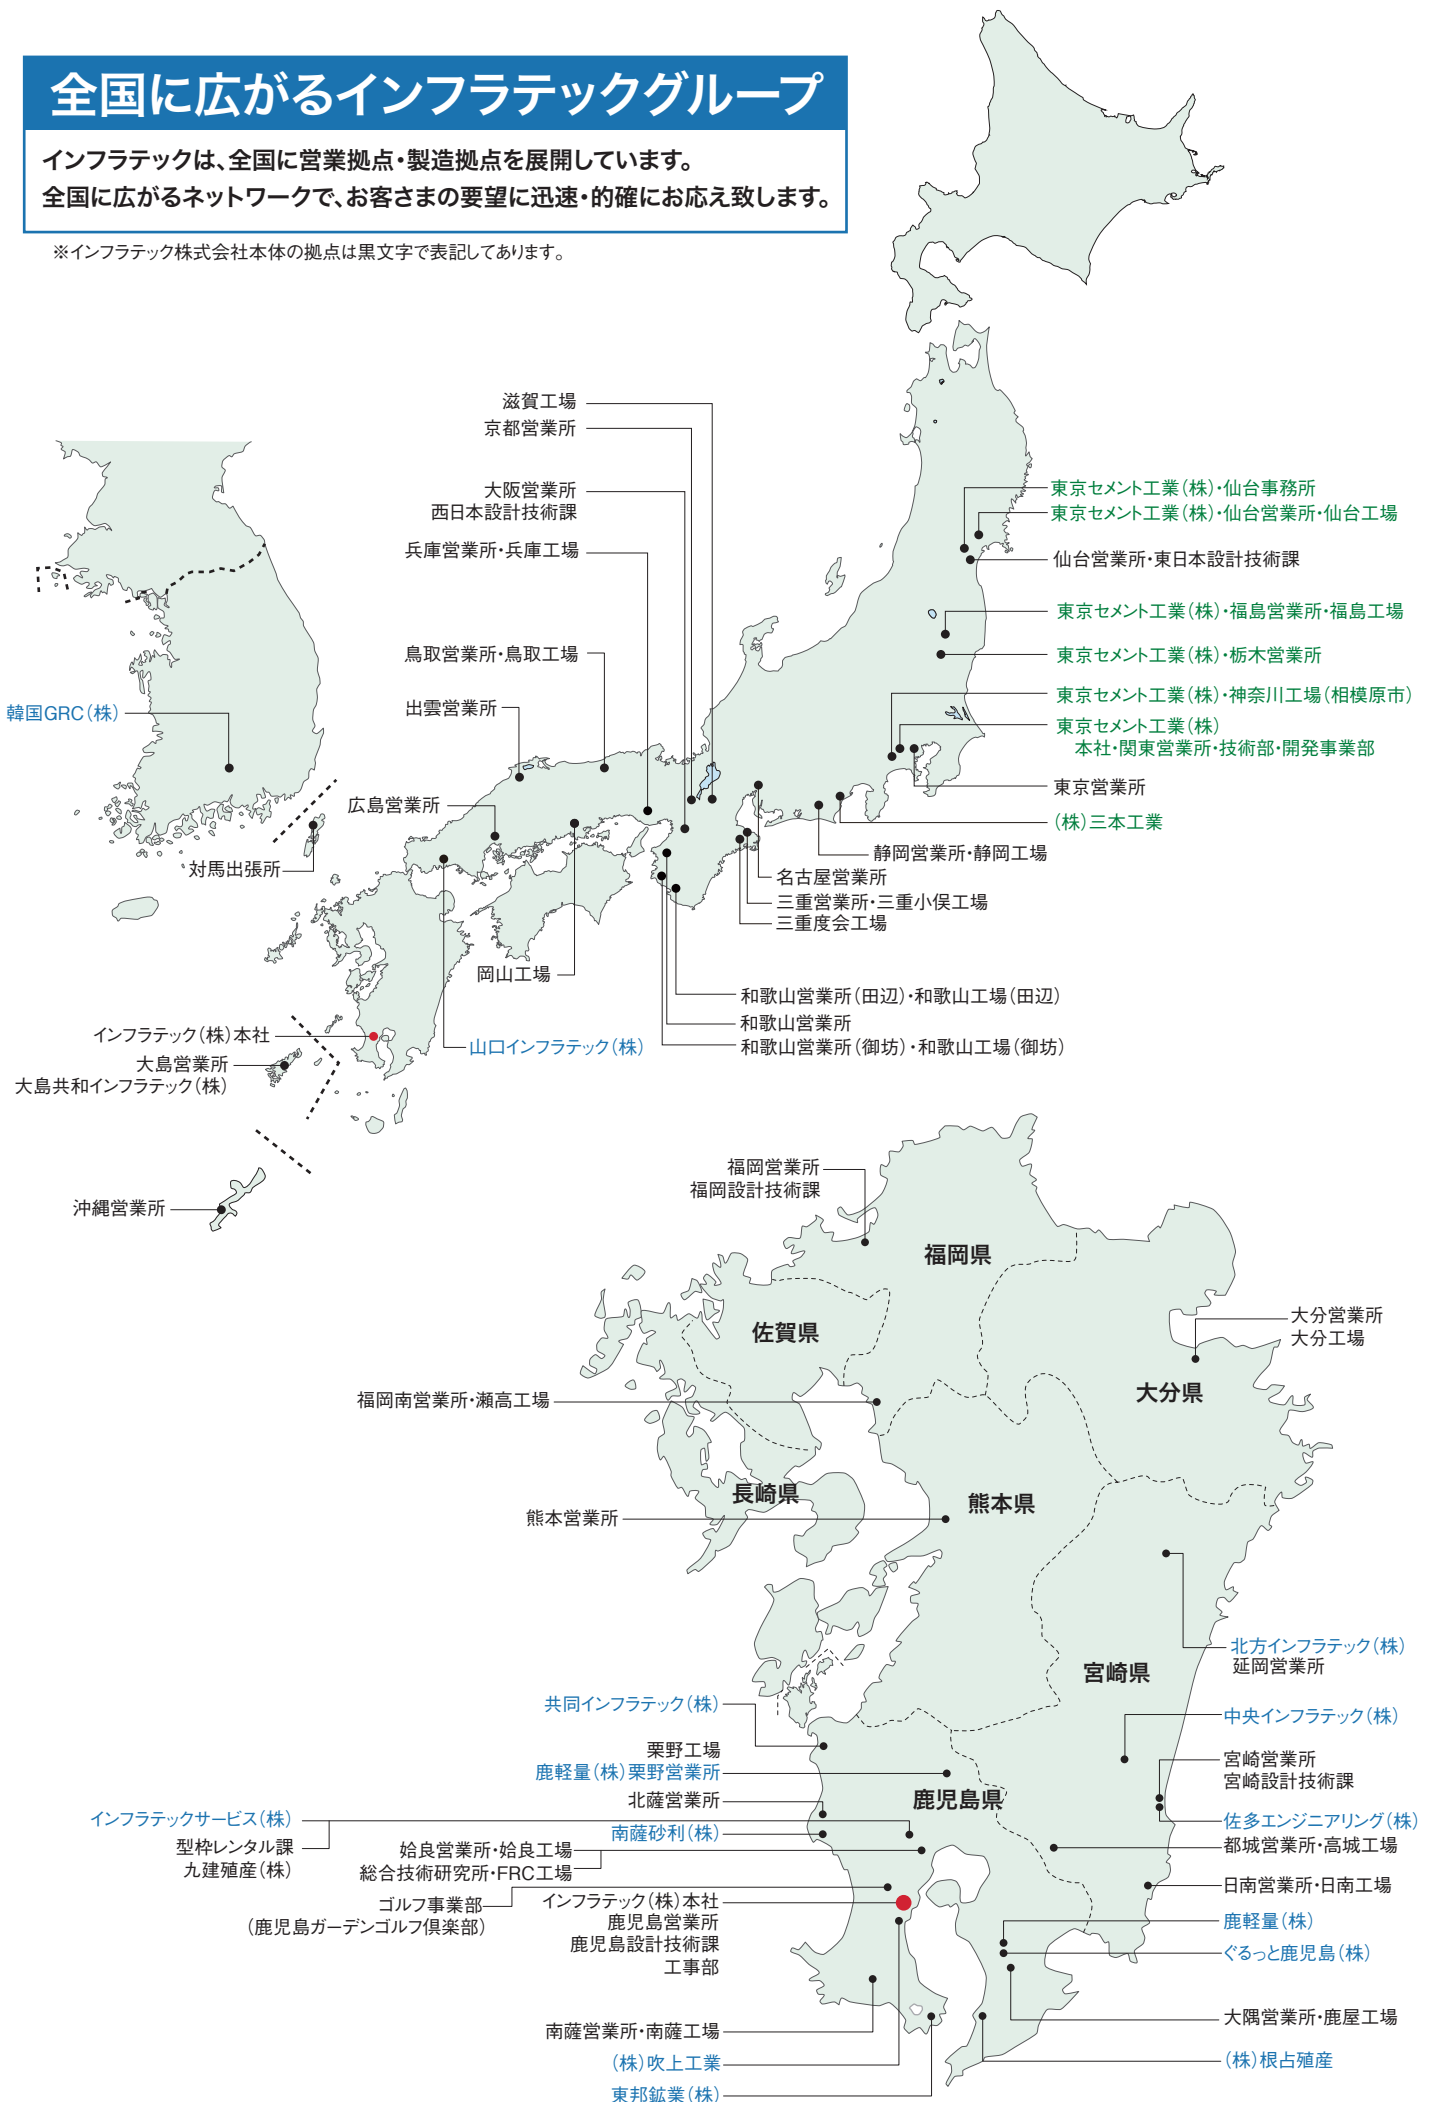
全国に広がるインフラテックグループ

インフラテックは、全国に営業拠点・製造拠点を展開しています。
全国に広がるネットワークで、お客さまの要望に迅速・的確にお応え致します。

※インフラテック株式会社本体の拠点は黒文字で表記してあります。

滋賀工場
京都営業所
大阪営業所
西日本設計技術課
兵庫営業所・兵庫工場
鳥取営業所・鳥取工場
出雲営業所
広島営業所
韓国GRC（株）
対馬出張所
岡山工場
インフラテック（株）本社
大島営業所
大島共和インフラテック（株）
山口インフラテック（株）
沖縄営業所
東京セメント工業（株）・仙台事務所
東京セメント工業（株）・仙台営業所・仙台工場
仙台営業所・東日本設計技術課
東京セメント工業（株）・福島営業所・福島工場
東京セメント工業（株）・栃木営業所
東京セメント工業（株）・神奈川工場（相模原市）
東京セメント工業（株）
本社・関東営業所・技術部・開発事業部
東京営業所
（株）三本工業
静岡営業所・静岡工場
名古屋営業所
三重営業所・三重小俣工場
三重度会工場
和歌山営業所（田辺）・和歌山工場（田辺）
和歌山営業所
和歌山営業所（御坊）・和歌山工場（御坊）

福岡営業所
福岡設計技術課
福岡県
佐賀県
大分営業所
大分工場
福岡南営業所・瀬高工場
大分県
長崎県
熊本県
熊本営業所
北方インフラテック（株）
延岡営業所
宮崎県
共同インフラテック（株）
中央インフラテック（株）
栗野工場
鹿軽量（株）栗野営業所
宮崎営業所
宮崎設計技術課
北薩営業所
鹿児島県
インフラテックサービス（株）
佐多エンジニアリング（株）
型枠レンタル課
南薩砂利（株）
九建殖産（株）
姶良営業所・姶良工場
都城営業所・高城工場
総合技術研究所・FRC工場
日南営業所・日南工場
ゴルフ事業部
インフラテック（株）本社
（鹿児島ガーデンゴルフ倶楽部）
鹿児島営業所
鹿軽量（株）
鹿児島設計技術課
ぐるっと鹿児島（株）
工事部
大隅営業所・鹿屋工場
南薩営業所・南薩工場
（株）吹上工業
（株）根占殖産
東邦鉱業（株）